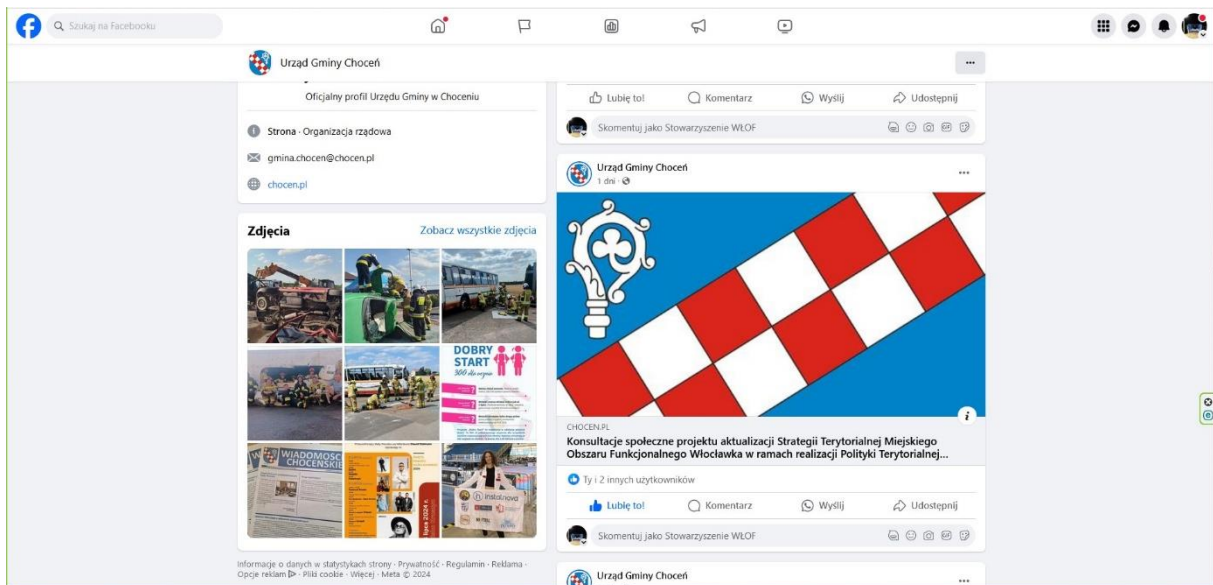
Szukaj na Facebooku

Urząd Gminy Choceń

...

Oficjalny profil Urzędu Gminy w Choceniu

Strona · Organizacja rządowa

gmina.chocen@chocen.pl

chocen.pl

Zdjęcia

Zobacz wszystkie zdjęcia

DOBRY START 300 dla ucznia

WIADOMOŚCI CHOCEŃSKIE

Informacje o danych w statystykach strony · Prywatność · Regulamin · Reklama · Opcje reklam · Pliki cookie · Więcej · Meta © 2024

Lubię to!

Komentarz

Wyślij

Udostępnij

Skomentuj jako Stowarzyszenie WŁOF

Urząd Gminy Choceń

1 dni ·

...

CHOCEN.PL

Konsultacje społeczne projektu aktualizacji Strategii Terytorialnej Miejskiego Obszaru Funkcjonalnego Włocławka w ramach realizacji Polityki Terytorialnej...

Ty i 2 innych użytkowników

Lubię to!

Komentarz

Wyślij

Udostępnij

Skomentuj jako Stowarzyszenie WŁOF

Urząd Gminy Choceń

...